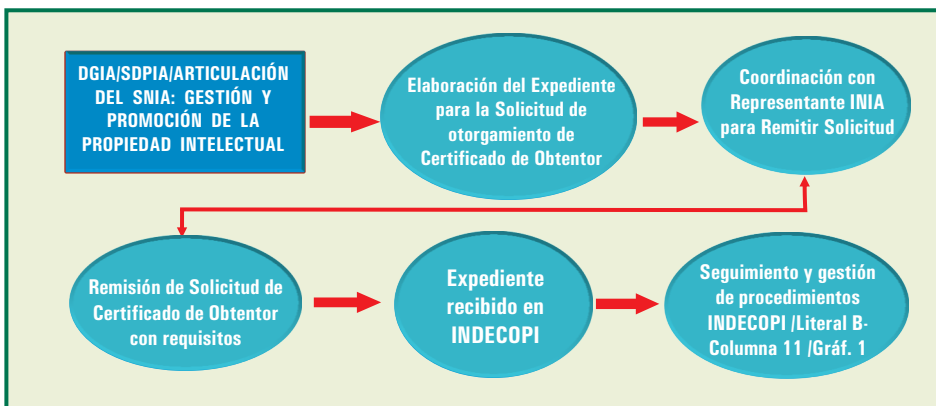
DGIA/SDPIA/ARTICULACIÓN DEL SNIA: GESTIÓN Y PROMOCIÓN DE LA PROPIEDAD INTELECTUAL

Elaboración del Expediente para la Solicitud de otorgamiento de Certificado de Obtentor

Coordinación con Representante INIA para Remitir Solicitud

Remisión de Solicitud de Certificado de Obtentor con requisitos

Expediente recibido en INDECOPI

Seguimiento y gestión de procedimientos INDECOPI /Literal B-Columna 11 /Gráf. 1